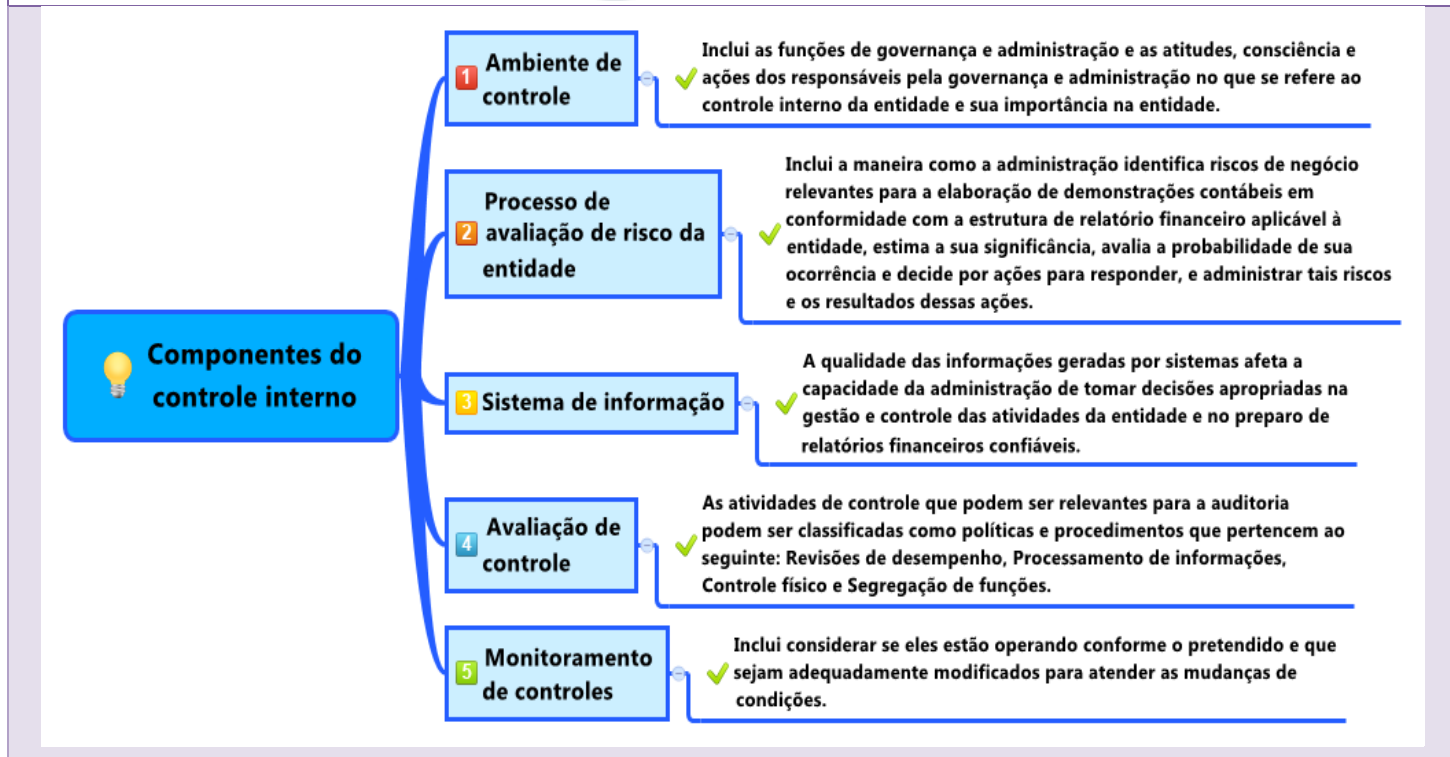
Componentes do controle interno

1 Ambiente de controle

Inclui as funções de governança e administração e as atitudes, consciência e ações dos responsáveis pela governança e administração no que se refere ao controle interno da entidade e sua importância na entidade.

2 Processo de avaliação de risco da entidade

Inclui a maneira como a administração identifica riscos de negócio relevantes para a elaboração de demonstrações contábeis em conformidade com a estrutura de relatório financeiro aplicável à entidade, estima a sua significância, avalia a probabilidade de sua ocorrência e decide por ações para responder, e administrar tais riscos e os resultados dessas ações.

3 Sistema de informação

A qualidade das informações geradas por sistemas afeta a capacidade da administração de tomar decisões apropriadas na gestão e controle das atividades da entidade e no preparo de relatórios financeiros confiáveis.

4 Avaliação de controle

As atividades de controle que podem ser relevantes para a auditoria podem ser classificadas como políticas e procedimentos que pertencem ao seguinte: Revisões de desempenho, Processamento de informações, Controle físico e Segregação de funções.

5 Monitoramento de controles

Inclui considerar se eles estão operando conforme o pretendido e que sejam adequadamente modificados para atender as mudanças de condições.